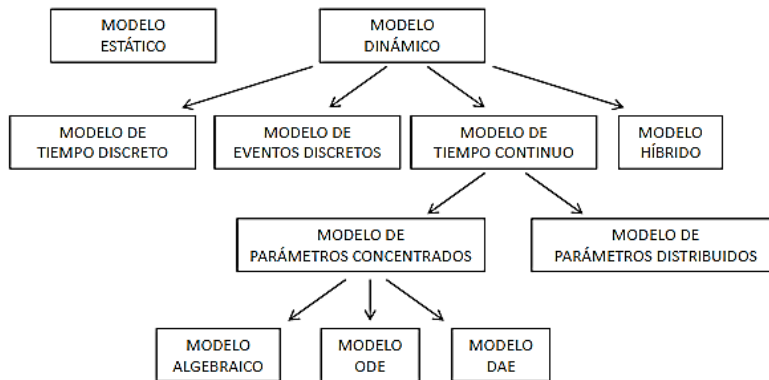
MODELO ESTÁTICO

MODELO DINÁMICO

MODELO DE TIEMPO DISCRETO

MODELO DE EVENTOS DISCRETOS

MODELO DE TIEMPO CONTINUO

MODELO HÍBRIDO

MODELO DE PARÁMETROS CONCENTRADOS

MODELO DE PARÁMETROS DISTRIBUIDOS

MODELO ALGEBRAICO

MODELO ODE

MODELO DAE